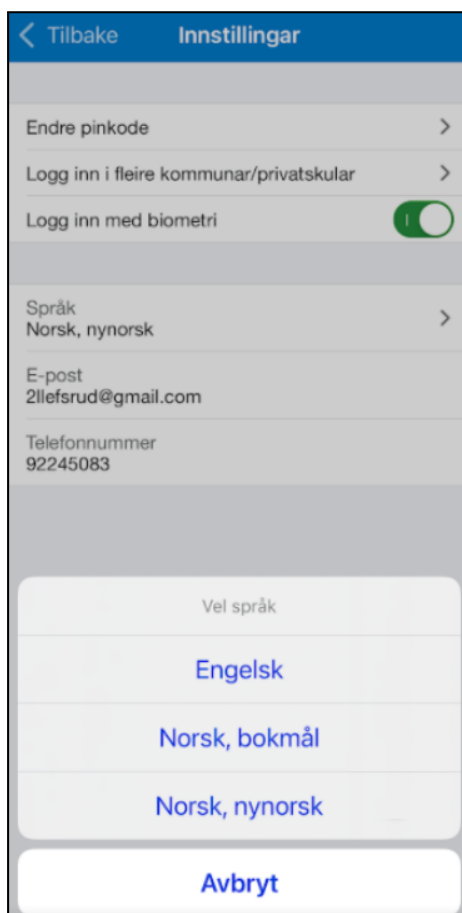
< Tilbake Innstillingar

Endre pinkode >

Logg inn i fleire kommunar/privatskular >

Logg inn med biometri

Språk
Norsk, nynorsk >

E-post
2llefsrud@gmail.com

Telefonnummer
92245083

Vel språk

Engelsk

Norsk, bokmål

Norsk, nynorsk

Avbryt